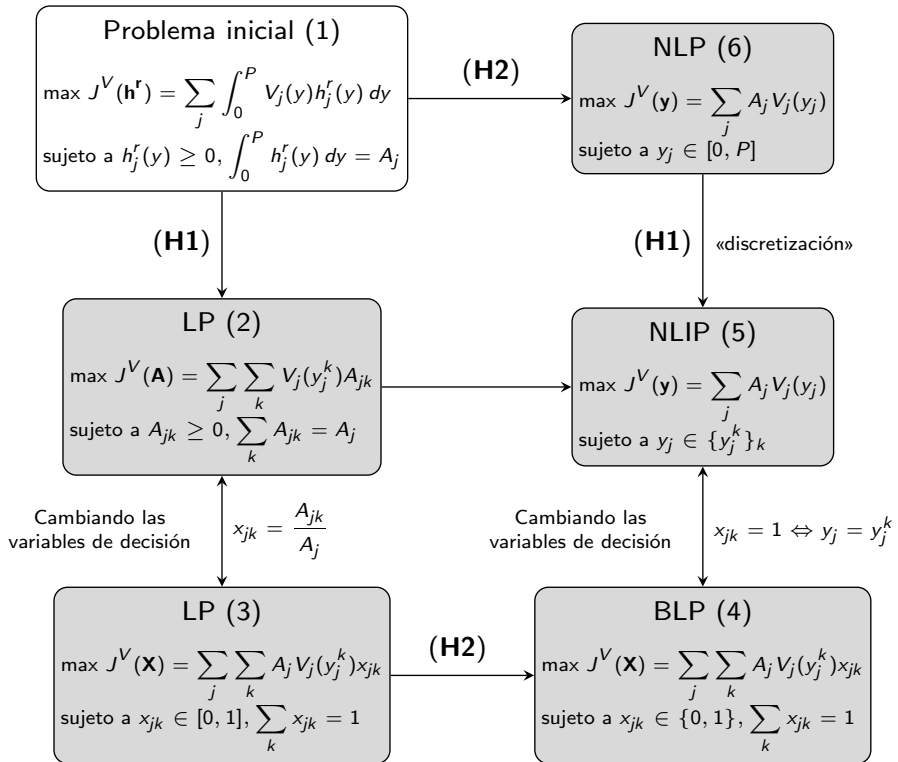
Problema inicial (1)

max $J^V(\mathbf{h^r}) = \sum_j \int_0^P V_j(y) h_j^r(y)\, dy$

sujeto a $h_j^r(y) \geq 0, \int_0^P h_j^r(y)\, dy = A_j$

(H2)

NLP (6)

max $J^V(\mathbf{y}) = \sum_j A_j V_j(y_j)$

sujeto a $y_j \in [0, P]$

(H1)

(H1)

«discretización»

LP (2)

max $J^V(\mathbf{A}) = \sum_j \sum_k V_j(y_j^k) A_{jk}$

sujeto a $A_{jk} \geq 0, \sum_k A_{jk} = A_j$

NLIP (5)

max $J^V(\mathbf{y}) = \sum_j A_j V_j(y_j)$

sujeto a $y_j \in \{y_j^k\}_k$

Cambiando las variables de decisión

$x_{jk} = \frac{A_{jk}}{A_j}$

Cambiando las variables de decisión

$x_{jk} = 1 \Leftrightarrow y_j = y_j^k$

LP (3)

max $J^V(\mathbf{X}) = \sum_j \sum_k A_j V_j(y_j^k) x_{jk}$

sujeto a $x_{jk} \in [0, 1], \sum_k x_{jk} = 1$

(H2)

BLP (4)

max $J^V(\mathbf{X}) = \sum_j \sum_k A_j V_j(y_j^k) x_{jk}$

sujeto a $x_{jk} \in \{0, 1\}, \sum_k x_{jk} = 1$